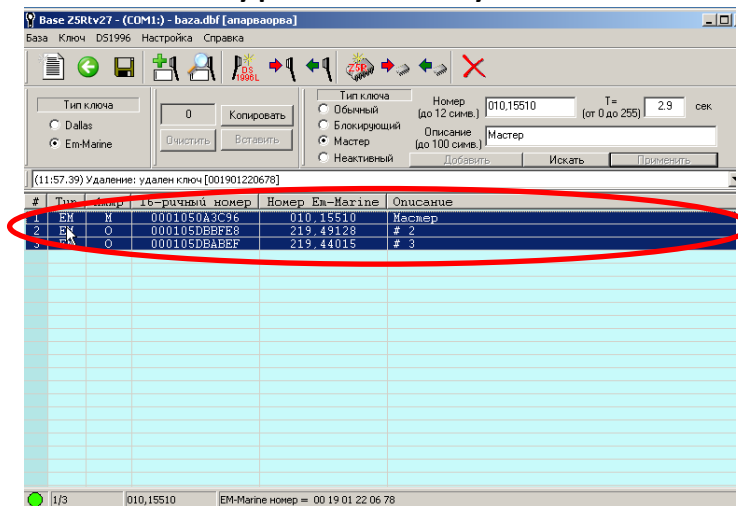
Base Z5Rtv27 - (COM1:) - baza.dbf [апарваорва]

База Ключ DS1996 Настройка Справка

DS 1996L

Z5R

Тип ключа
Dallas
Em-Marine

0
Копировать
Очистить
Вставить

Тип ключа
Обычный
Блокирующий
Мастер
Неактивный

Номер (до 12 симв.) 010,15510
T= (от 0 до 255) 2.9 сек
Описание (до 100 симв.) Мастер

Добавить
Искать
Применить

(11:57.39) Удаление: удален ключ [001901220678]

| # | Тип | Атр | 16-ричный номер | Номер Em-Marine | Описание |
|---|---|---|---|---|---|
| 1 | EM | M | 0001050A3C96 | 010,15510 | Мастер |
| 2 | EM | O | 000105DBBFE8 | 219,49128 | # 2 |
| 3 | EM | O | 000105DBABEF | 219,44015 | # 3 |

1/3 010,15510 EM-Marine номер = 00 19 01 22 06 78